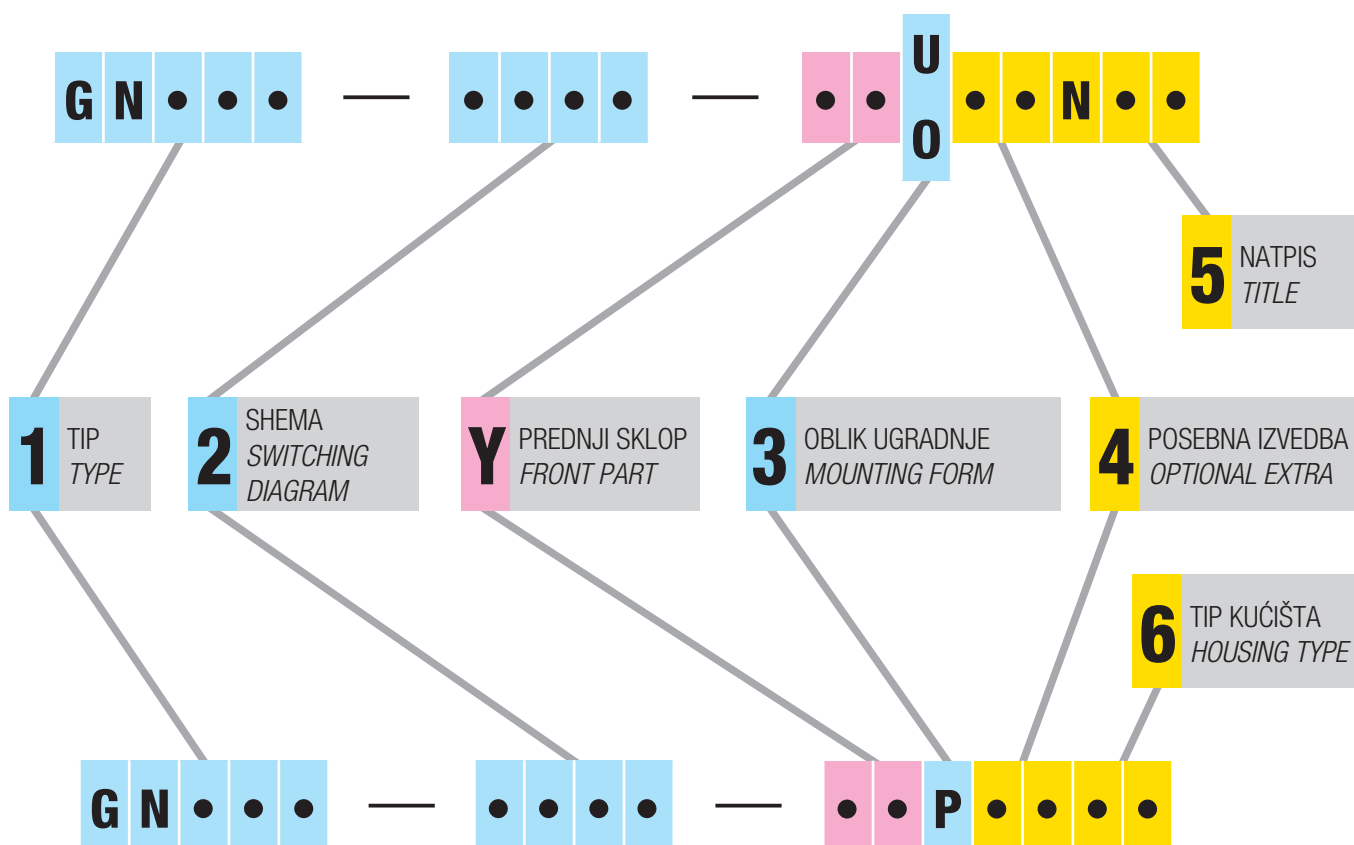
G N • • • — • • • • — • • U O • • N • •

5 NATPIS
TITLE

1 TIP
TYPE

2 SHEMA
SWITCHING DIAGRAM

Y PREDNJI SKLOP
FRONT PART

3 OBLIK UGRADNJE
MOUNTING FORM

4 POSEBNA IZVEDBA
OPTIONAL EXTRA

6 TIP KUĆIŠTA
HOUSING TYPE

G N • • • — • • • • — • • P • • • •